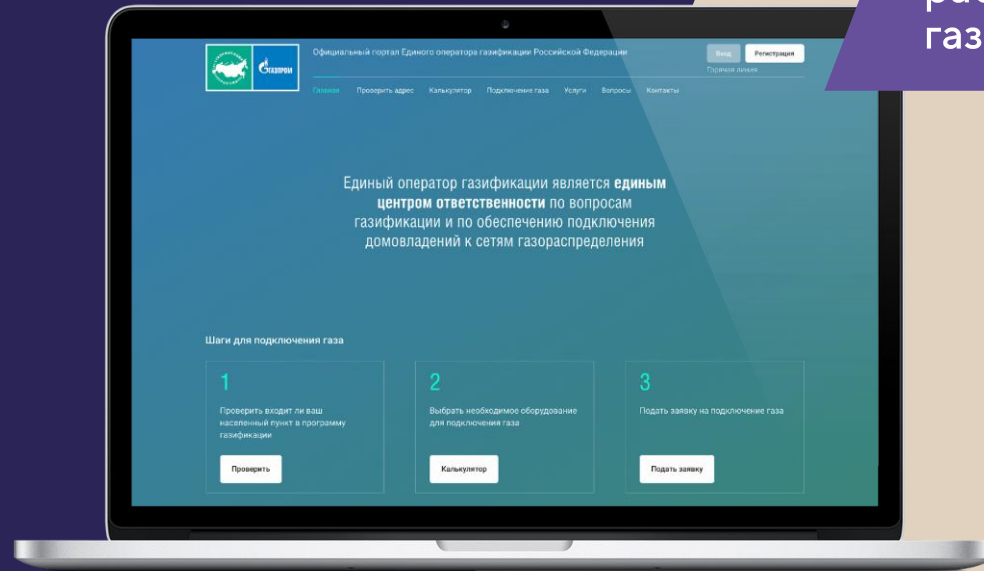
ра
газ

Газпром

Официальный портал Единого оператора газификации Российской Федерации

Вход Регистрация

Горячая линия

Главная Проверить адрес Калькулятор Подключение газа Услуги Вопросы Контакты

Единый оператор газификации является **единым центром ответственности** по вопросам газификации и по обеспечению подключения домовладений к сетям газораспределения

Шаги для подключения газа

1

Проверить входит ли ваш населенный пункт в программу газификации

Проверить

2

Выбрать необходимое оборудование для подключения газа

Калькулятор

3

Подать заявку на подключение газа

Подать заявку